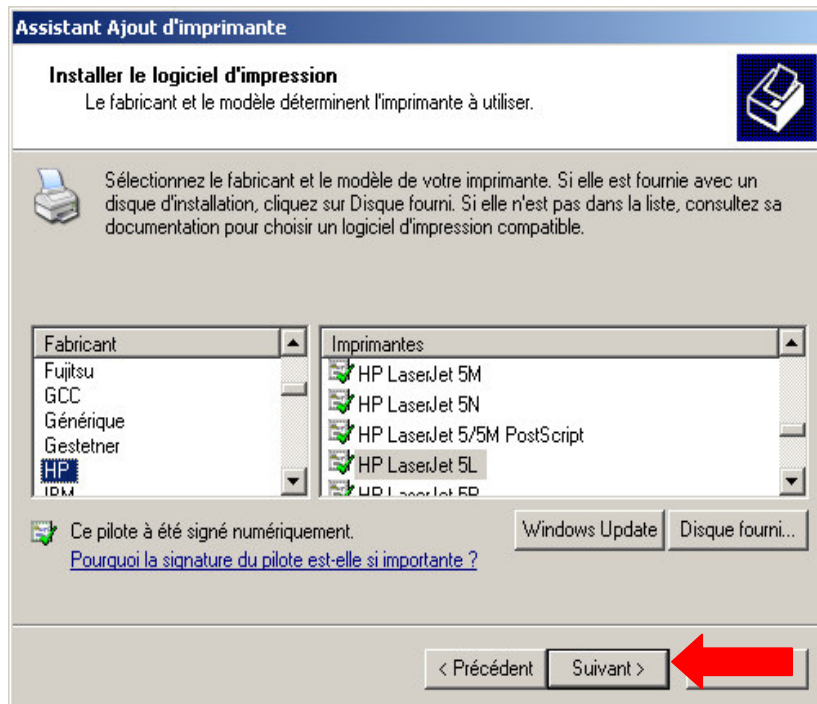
Assistant Ajout d'imprimante

Installer le logiciel d'impression
Le fabricant et le modèle déterminent l'imprimante à utiliser.

Sélectionnez le fabricant et le modèle de votre imprimante. Si elle est fournie avec un disque d'installation, cliquez sur Disque fourni. Si elle n'est pas dans la liste, consultez sa documentation pour choisir un logiciel d'impression compatible.

| Fabricant |
|---|
| Fujitsu |
| GCC |
| Générique |
| Gestetner |
| HP |
| IBM |

| Imprimantes |
|---|
| HP LaserJet 5M |
| HP LaserJet 5N |
| HP LaserJet 5/5M PostScript |
| HP LaserJet 5L |
| HP LaserJet 5P |

Ce pilote à été signé numériquement.
Pourquoi la signature du pilote est-elle si importante ?

Windows Update
Disque fourni...

< Précédent
Suivant >